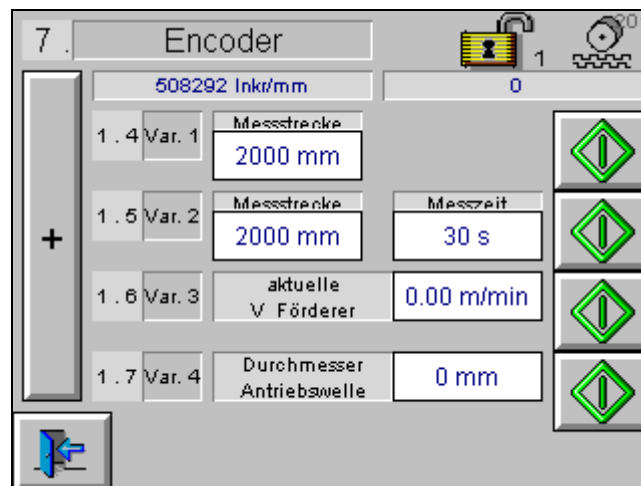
7. Encoder

1

508292 Inkr/mm

0

+

1.4 Var. 1

Messstrecke

2000 mm

1.5 Var. 2

Messstrecke

2000 mm

Messzeit

30 s

1.6 Var. 3

aktuelle V Förderer

0.00 m/min

1.7 Var. 4

Durchmesser Antriebswelle

0 mm